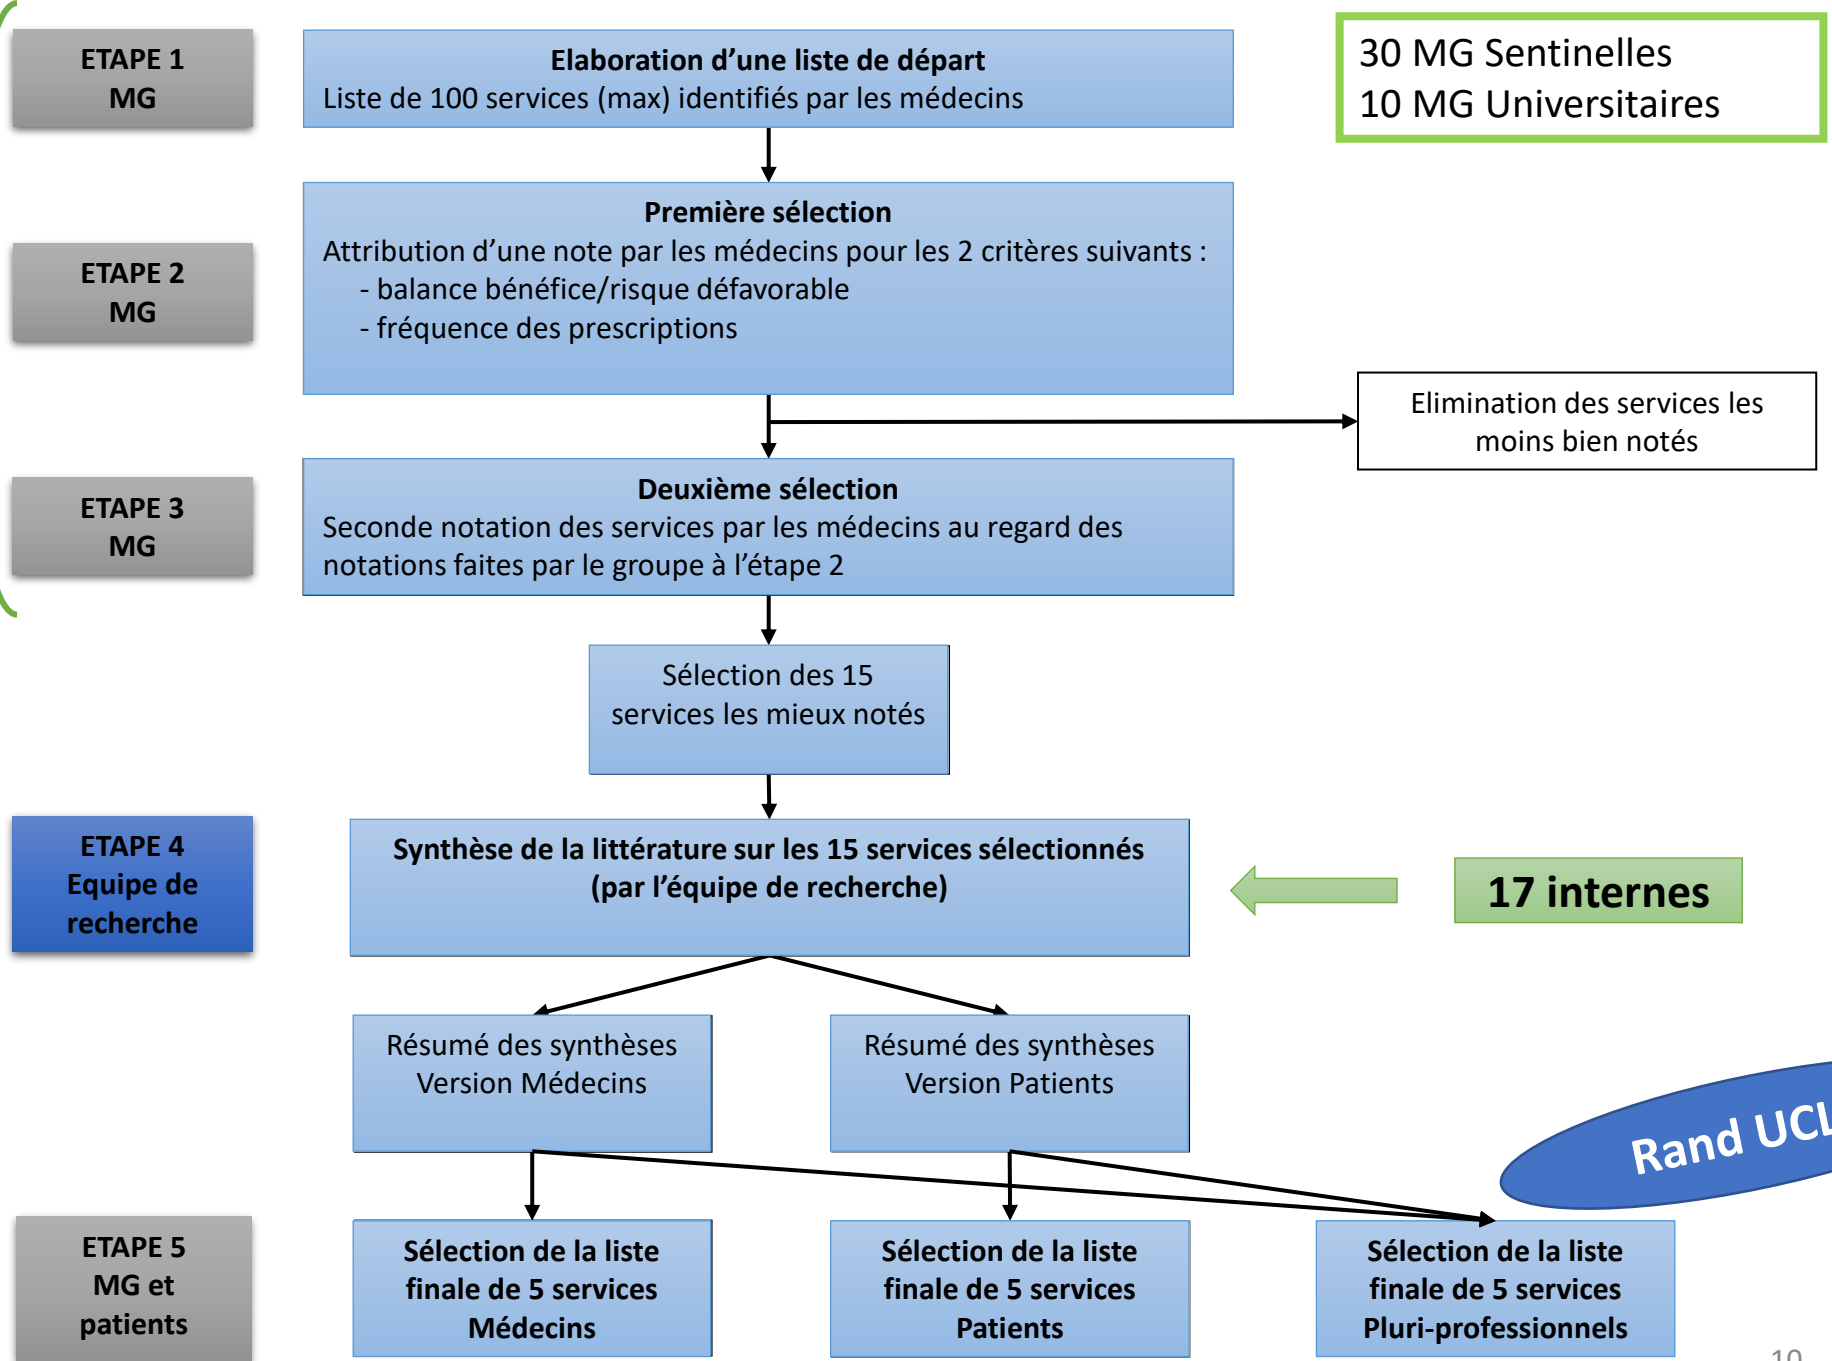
ETAPE 1
MG

Elaboration d'une liste de départ
Liste de 100 services (max) identifiés par les médecins

30 MG Sentinelles
10 MG Universitaires

ETAPE 2
MG

Première sélection
Attribution d'une note par les médecins pour les 2 critères suivants :
- balance bénéfice/risque défavorable
- fréquence des prescriptions

Elimination des services les moins bien notés

ETAPE 3
MG

Deuxième sélection
Seconde notation des services par les médecins au regard des notations faites par le groupe à l'étape 2

Sélection des 15 services les mieux notés

ETAPE 4
Equipe de recherche

Synthèse de la littérature sur les 15 services sélectionnés
(par l'équipe de recherche)

17 internes

Résumé des synthèses
Version Médecins

Résumé des synthèses
Version Patients

Rand UCL

ETAPE 5
MG et patients

Sélection de la liste finale de 5 services Médecins

Sélection de la liste finale de 5 services Patients

Sélection de la liste finale de 5 services Pluri-professionnels

10